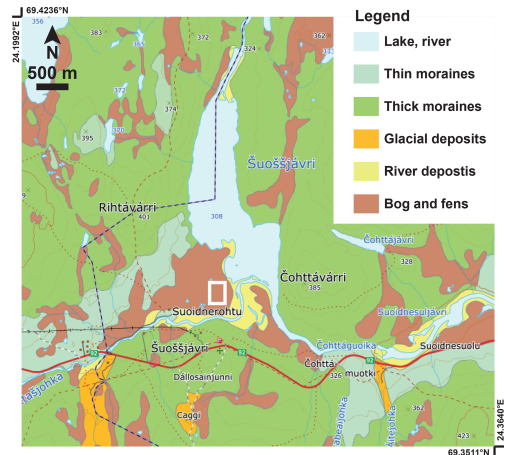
69.4236°N
24.1992°E
356
383
372
324
362
N
500 m
372
374
395
370
Šuoššjávri
308
Rihtávárri
401
Čohttajávri
328
Čohttávárri
385
Suoidnerohtu
Suoidnesuljávri
Suoidnesuolu
Šuoššjávri
Čohttáguoika
Čohttámuotki
326
Dállosanjunni
Caggi
362
423
24.3640°E
69.3511°N
Legend
Lake, river
Thin moraines
Thick moraines
Glacial deposits
River depostis
Bog and fens